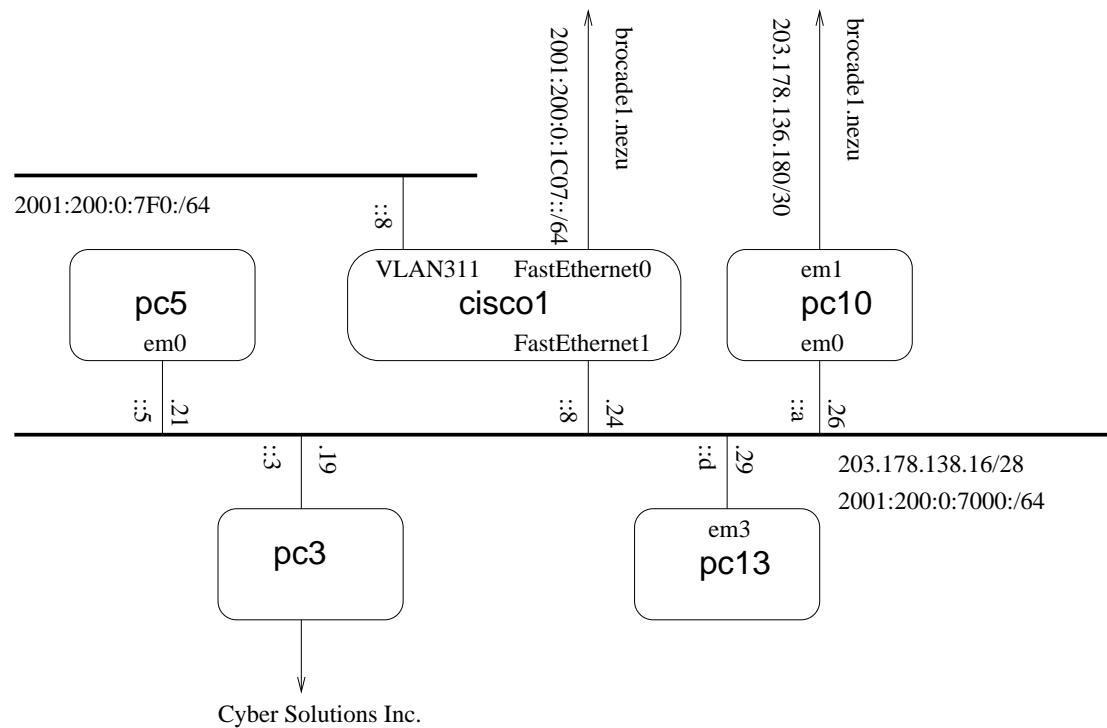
2001:200:0:1C07::/64
brocade1.nezu
203.178.136.180/30
brocade1.nezu
2001:200:0:7F0:/64
::8
VLAN311
FastEthernet0
cisco1
FastEthernet1
pc5
em0
em1
pc10
em0
::5
.21
::8
.24
::a
.26
::3
.19
::d
.29
203.178.138.16/28
2001:200:0:7000:/64
pc3
em3
pc13
Cyber Solutions Inc.